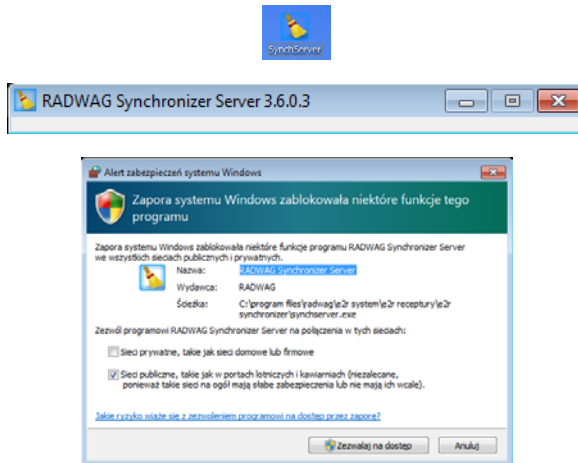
SynchServer

RADWAG Synchronizer Server 3.6.0.3

Alert zabezpieczeń systemu Windows

Zapora systemu Windows zablokowała niektóre funkcje tego programu

Zapora systemu Windows zablokowała niektóre funkcje programu RADWAG Synchronizer Server we wszystkich sieciach publicznych i prywatnych.

Nazwa: RADWAG Synchronizer Server

Wydawca: RADWAG

Ścieżka: C:\program files\radwag\e2r system\e2r receptury\e2r synchronizer\synchserver.exe

Zezwól programowi RADWAG Synchronizer Server na połączenia w tych sieciach:

Sieci prywatne, takie jak sieci domowe lub firmowe

Sieci publiczne, takie jak w portach lotniczych i kawiarniach (niezalecane, ponieważ takie sieci na ogół mają słabe zabezpieczenia lub nie mają ich wcale)

Jakie ryzyko wiąże się z zezwoleniem programowi na dostęp przez zaporę?

Zezwalaj na dostęp

Anuluj